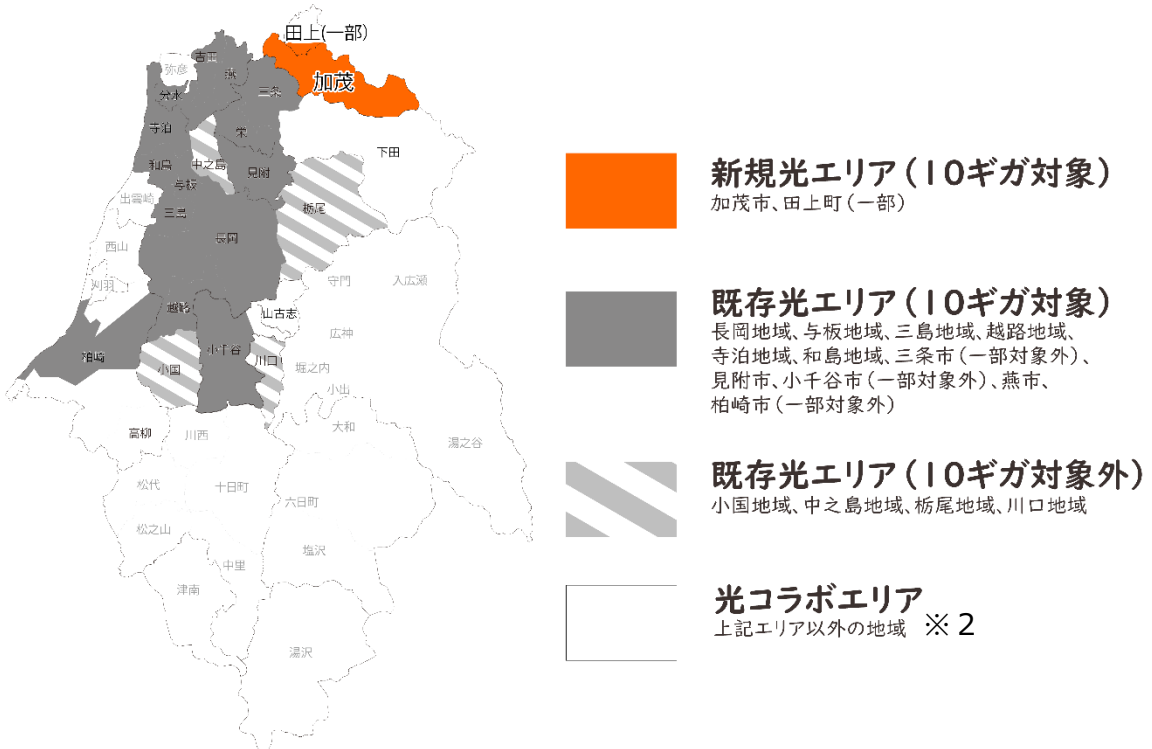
田上(一部)
吉田
弥彦
燕
分水
三条
加茂
寺泊
栄
下田
和島
中之島
見附
与板
出雲崎
三島
栃尾
長岡
西山
刈羽
守門
入広瀬
越路
山古志
広神
柏崎
小千谷
小国
川口
堀之内
小出
高柳
川西
大和
湯之谷
松代
十日町
六日町
松之山
中里
塩沢
津南
湯沢

新規光エリア(10ギガ対象)
加茂市、田上町(一部)

既存光エリア(10ギガ対象)
長岡地域、与板地域、三島地域、越路地域、寺泊地域、和島地域、三条市(一部対象外)、見附市、小千谷市(一部対象外)、燕市、柏崎市(一部対象外)

既存光エリア(10ギガ対象外)
小国地域、中之島地域、栃尾地域、川口地域

光コラボエリア
上記エリア以外の地域 ※2